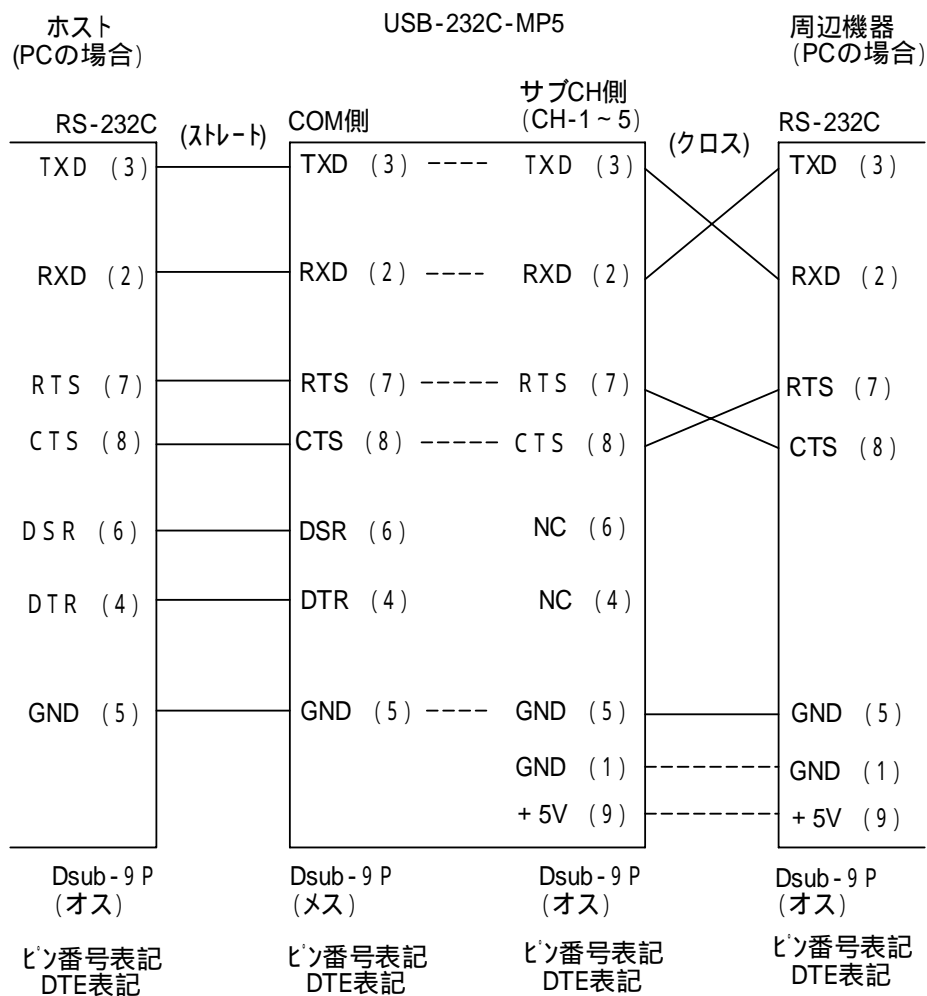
ホスト
(PCの場合)

USB-232C-MP5

周辺機器
(PCの場合)

RS-232C
(ストレート)
COM側
サブCH側
(CH-1 ~ 5)
(クロス)
RS-232C

TXD (3)
TXD (3) ----
TXD (3)
TXD (3)

RXD (2)
RXD (2) ----
RXD (2)
RXD (2)

RTS (7)
RTS (7) -----
RTS (7)
RTS (7)

CTS (8)
CTS (8) -----
CTS (8)
CTS (8)

DSR (6)
DSR (6)
NC (6)

DTR (4)
DTR (4)
NC (4)

GND (5)
GND (5) ----
GND (5)
GND (5)

GND (1)
GND (1)

+ 5V (9)
+ 5V (9)

Dsub - 9 P
(オス)
Dsub - 9 P
(メス)
Dsub - 9 P
(オス)
Dsub - 9 P
(オス)

ピン番号表記
DTE表記
ピン番号表記
DTE表記
ピン番号表記
DTE表記
ピン番号表記
DTE表記